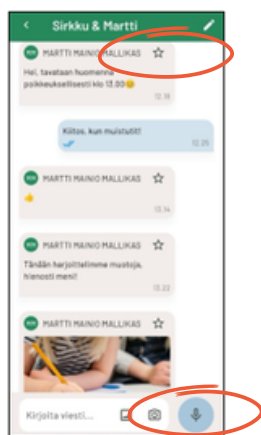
Sirkku & Martti

MARTTI MAINIO MALLIKAS

Hei, tavataan huomenna poikkeuksellisesti klo 13.00😊

12.18

Kiitos, kun muistutit!

12.25

MARTTI MAINIO MALLIKAS

👍

13.14

MARTTI MAINIO MALLIKAS

Tänään harjoittelimme muotoja, hienosti meni!

11.33

MARTTI MAINIO MALLIKAS

Kirjoita viesti...